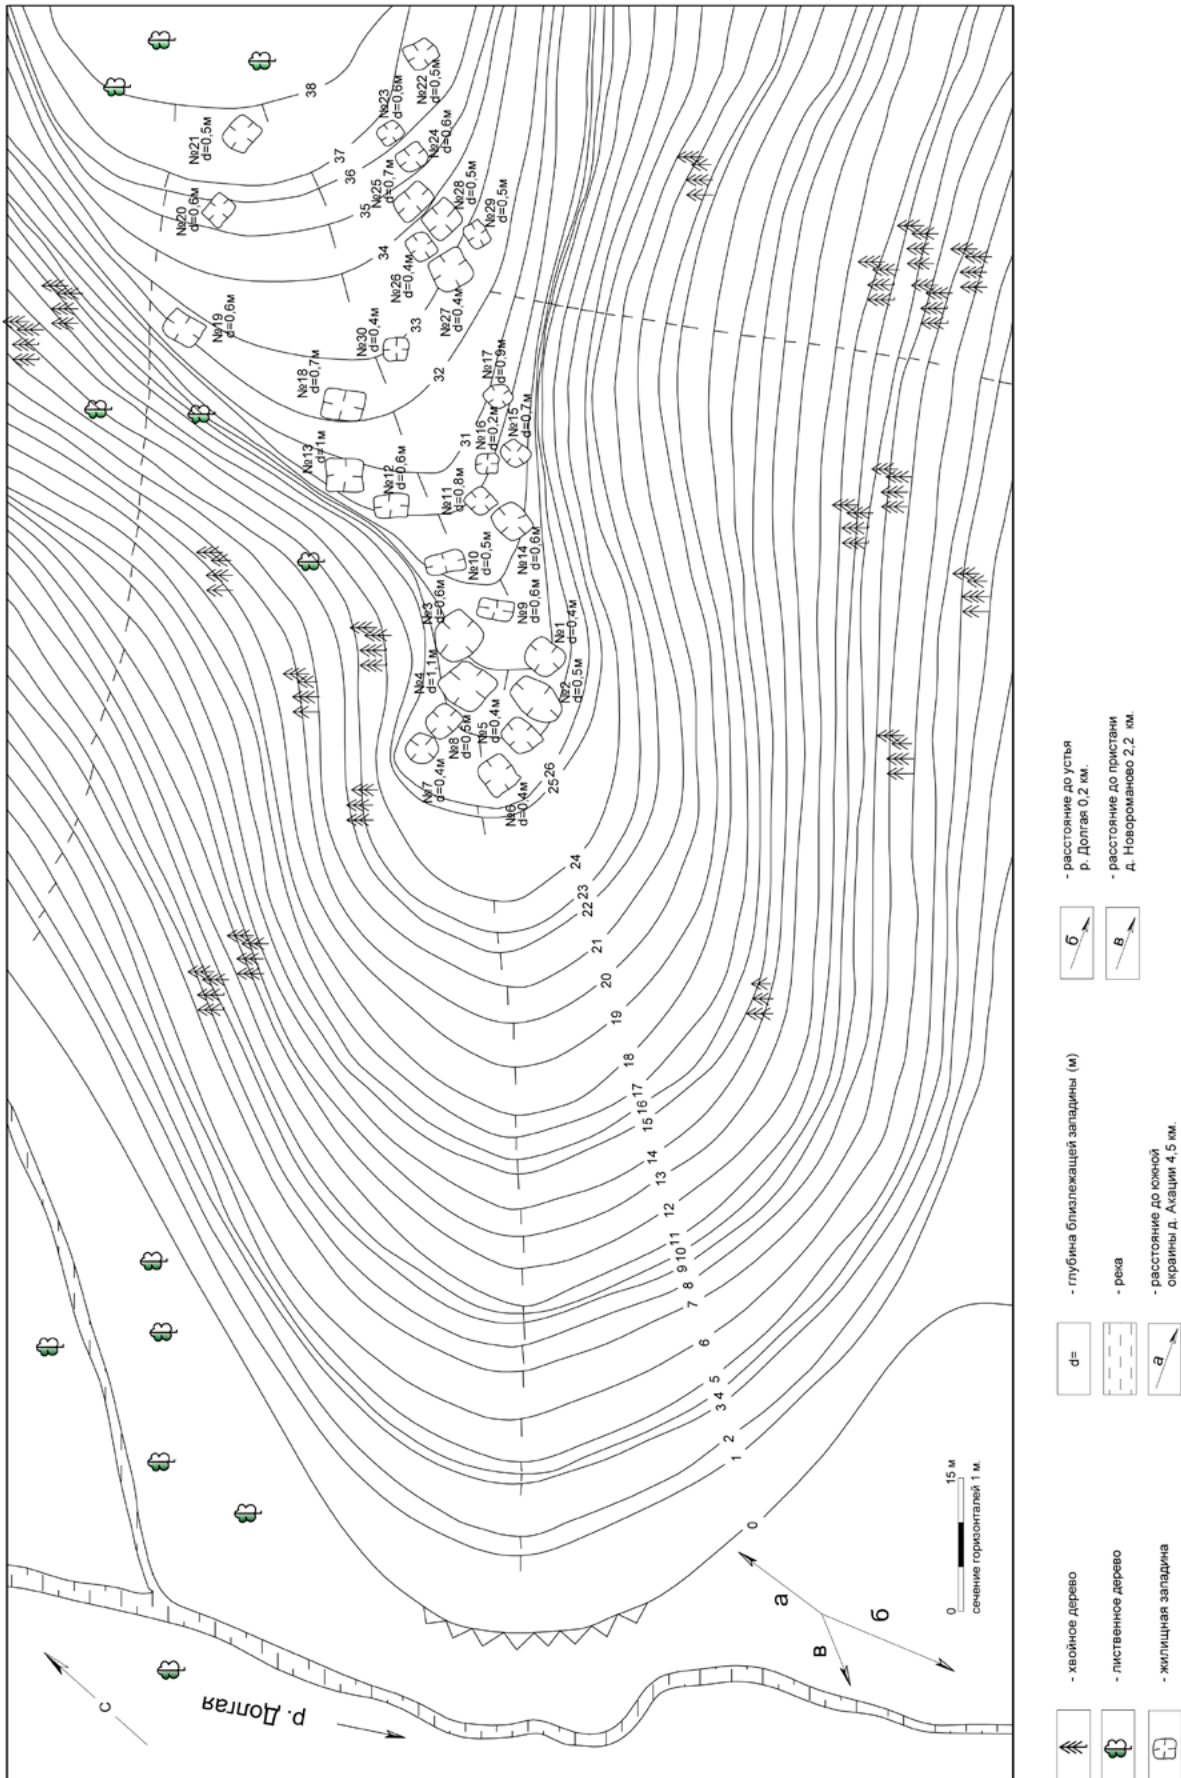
№1 d=0,4м
№2 d=0,5м
№3 d=0,6м
№4 d=1,1м
№5 d=0,4м
№6 d=0,4м
№7 d=0,4м
№8 d=0,5м
№9 d=0,6м
№10 d=0,5м
№11 d=0,8м
№12 d=0,6м
№13 d=1м
№14 d=0,6м
№15 d=0,7м
№16 d=0,2м
№17 d=0,9м
№18 d=0,7м
№19 d=0,6м
№20 d=0,6м
№21 d=0,5м
№22 d=0,5м
№23 d=0,6м
№24 d=0,6м
№25 d=0,7м
№26 d=0,4м
№27 d=0,4м
№28 d=0,5м
№29 d=0,5м
№30 d=0,4м

0 1 2 3 4 5 6 7 8 9 10 11 12 13 14 15 16 17 18 19 20 21 22 23 24 25 26 31 32 33 34 35 36 37 38

р. Долгая
с
а
б
в

0 15 м
сечение горизонталей 1 м.

- хвойное дерево
- лиственное дерево
- жилищная западина
d= - глубина близлежащей западины (м)
- река
а - расстояние до южной окраины д. Акации 4,5 км.
б - расстояние до устья р. Долгая 0,2 км.
в - расстояние до пристани д. Новороманово 2,2 км.